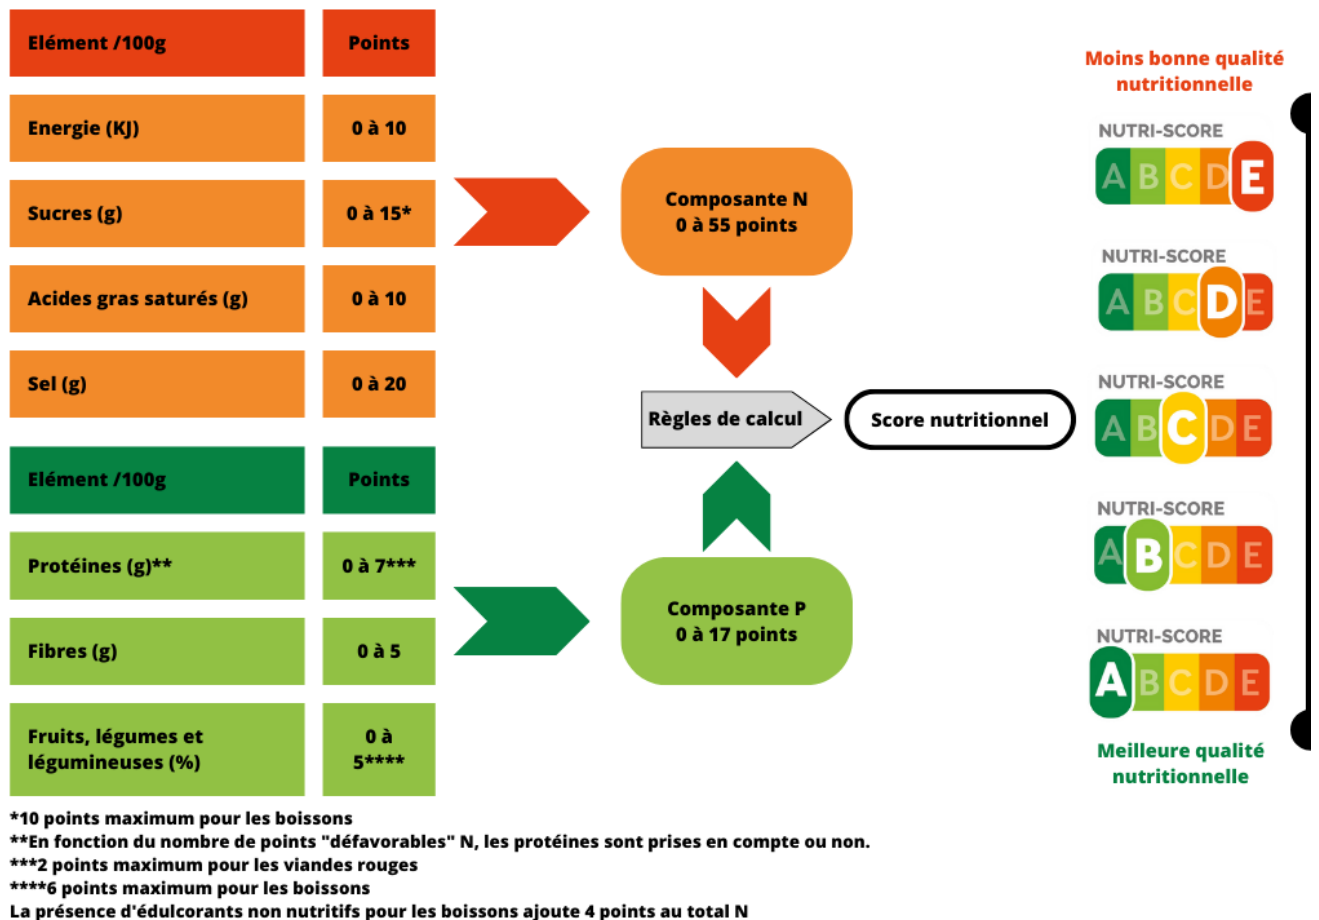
| Elément /100g | Points |
|---|---|
| Energie (KJ) | 0 à 10 |
| Sucres (g) | 0 à 15* |
| Acides gras saturés (g) | 0 à 10 |
| Sel (g) | 0 à 20 |

| Elément /100g | Points |
|---|---|
| Protéines (g)** | 0 à 7*** |
| Fibres (g) | 0 à 5 |
| Fruits, légumes et légumineuses (%) | 0 à 5**** |

Composante N
0 à 55 points

Règles de calcul

Score nutritionnel

Composante P
0 à 17 points

Moins bonne qualité nutritionnelle

NUTRI-SCORE
A B C D E

NUTRI-SCORE
A B C D E

NUTRI-SCORE
A B C D E

NUTRI-SCORE
A B C D E

NUTRI-SCORE
A B C D E

Meilleure qualité nutritionnelle

*10 points maximum pour les boissons
**En fonction du nombre de points "défavorables" N, les protéines sont prises en compte ou non.
***2 points maximum pour les viandes rouges
****6 points maximum pour les boissons
La présence d'édulcorants non nutritifs pour les boissons ajoute 4 points au total N